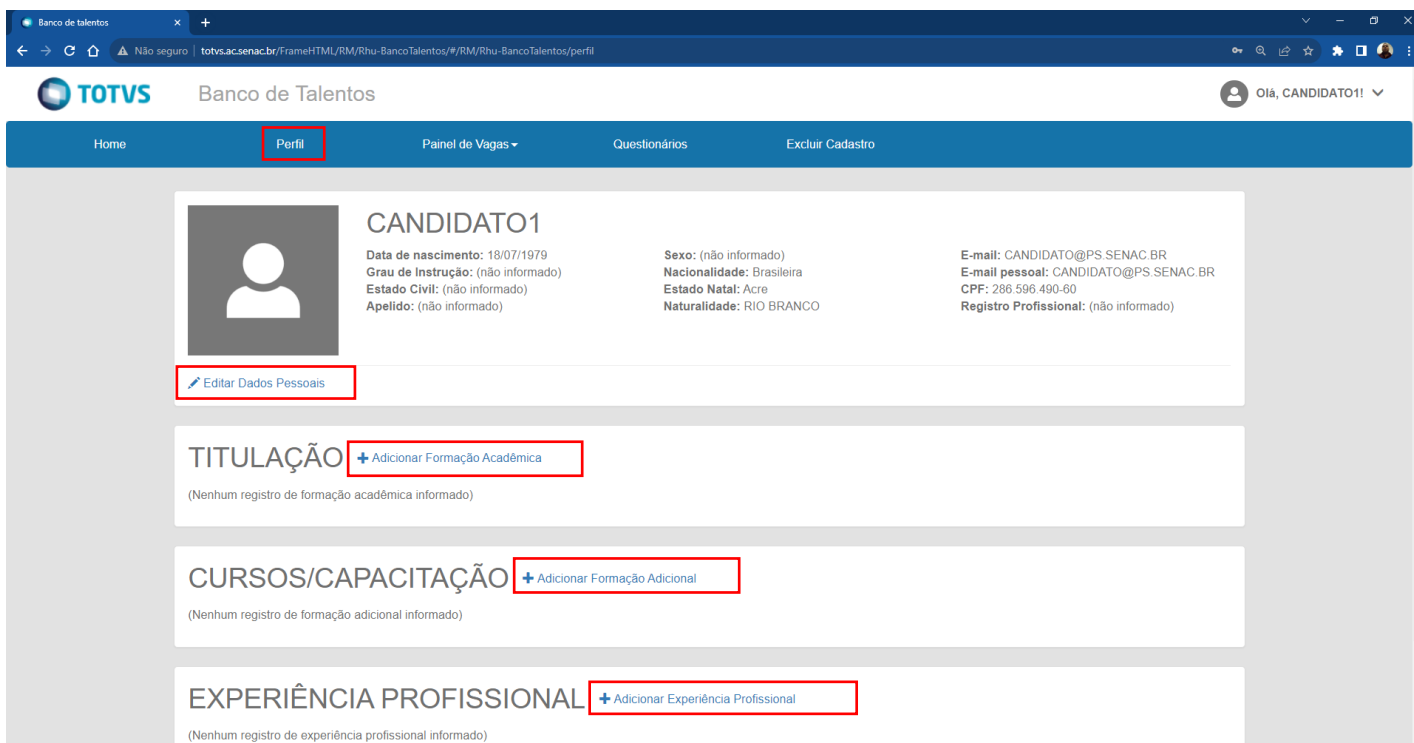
Banco de talentos
Não seguro | totvs.ac.senac.br/FrameHTML/RM/Rhu-BancoTalentos/#/RM/Rhu-BancoTalentos/perfil

TOTVS Banco de Talentos
Olá, CANDIDATO1!

Home
Perfil
Painel de Vagas
Questionários
Excluir Cadastro

CANDIDATO1
Data de nascimento: 18/07/1979
Grau de Instrução: (não informado)
Estado Civil: (não informado)
Apelido: (não informado)

Sexo: (não informado)
Nacionalidade: Brasileira
Estado Natal: Acre
Naturalidade: RIO BRANCO

E-mail: CANDIDATO@PS.SENAC.BR
E-mail pessoal: CANDIDATO@PS.SENAC.BR
CPF: 286.596.490-60
Registro Profissional: (não informado)

Editar Dados Pessoais

TITULAÇÃO + Adicionar Formação Acadêmica
(Nenhum registro de formação acadêmica informado)

CURSOS/CAPACITAÇÃO + Adicionar Formação Adicional
(Nenhum registro de formação adicional informado)

EXPERIÊNCIA PROFISSIONAL + Adicionar Experiência Profissional
(Nenhum registro de experiência profissional informado)